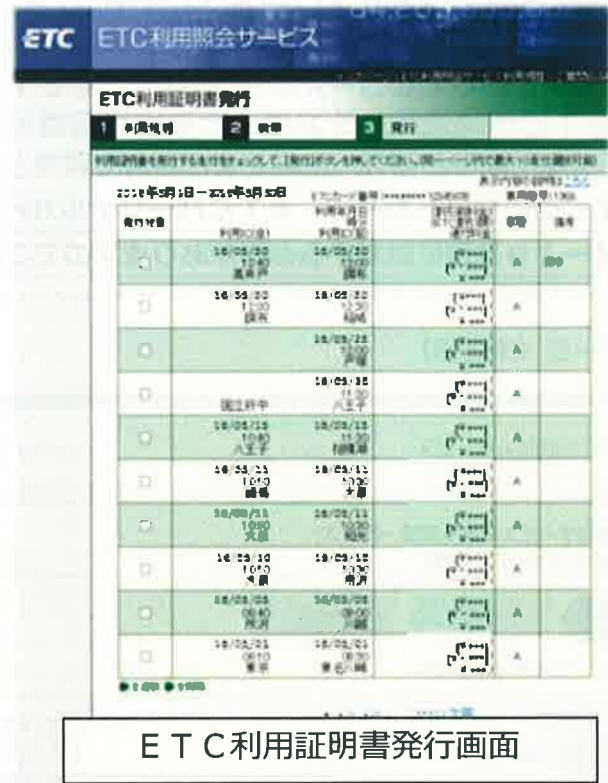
ETC ETC利用照会サービス

ETC利用証明書発行

1 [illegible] 2 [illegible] 3 発行

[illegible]

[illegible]

| 発行対象 | 利用日(自) | 利用日(至) | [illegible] | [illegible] | 備考 |
|---|---|---|---|---|---|
| | 18/05/30 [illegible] | 18/05/30 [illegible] | | A | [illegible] |
| | 18/05/30 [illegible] | 18/05/30 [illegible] | | A | |
| | | 18/05/28 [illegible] | | A | |
| | 国立府中 | 18/05/25 八王子 | | A | |
| | 18/05/15 八王子 | 18/05/15 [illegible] | | A | |
| | 18/05/11 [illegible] | 18/05/11 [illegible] | | A | |
| | 18/05/11 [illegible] | 18/05/11 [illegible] | | A | |
| | 18/05/10 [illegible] | 18/05/10 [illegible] | | A | |
| | 18/05/05 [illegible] | 18/05/05 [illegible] | | A | |
| | 18/05/01 東京 | 18/05/01 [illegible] | | A | |

ETC利用証明書発行画面